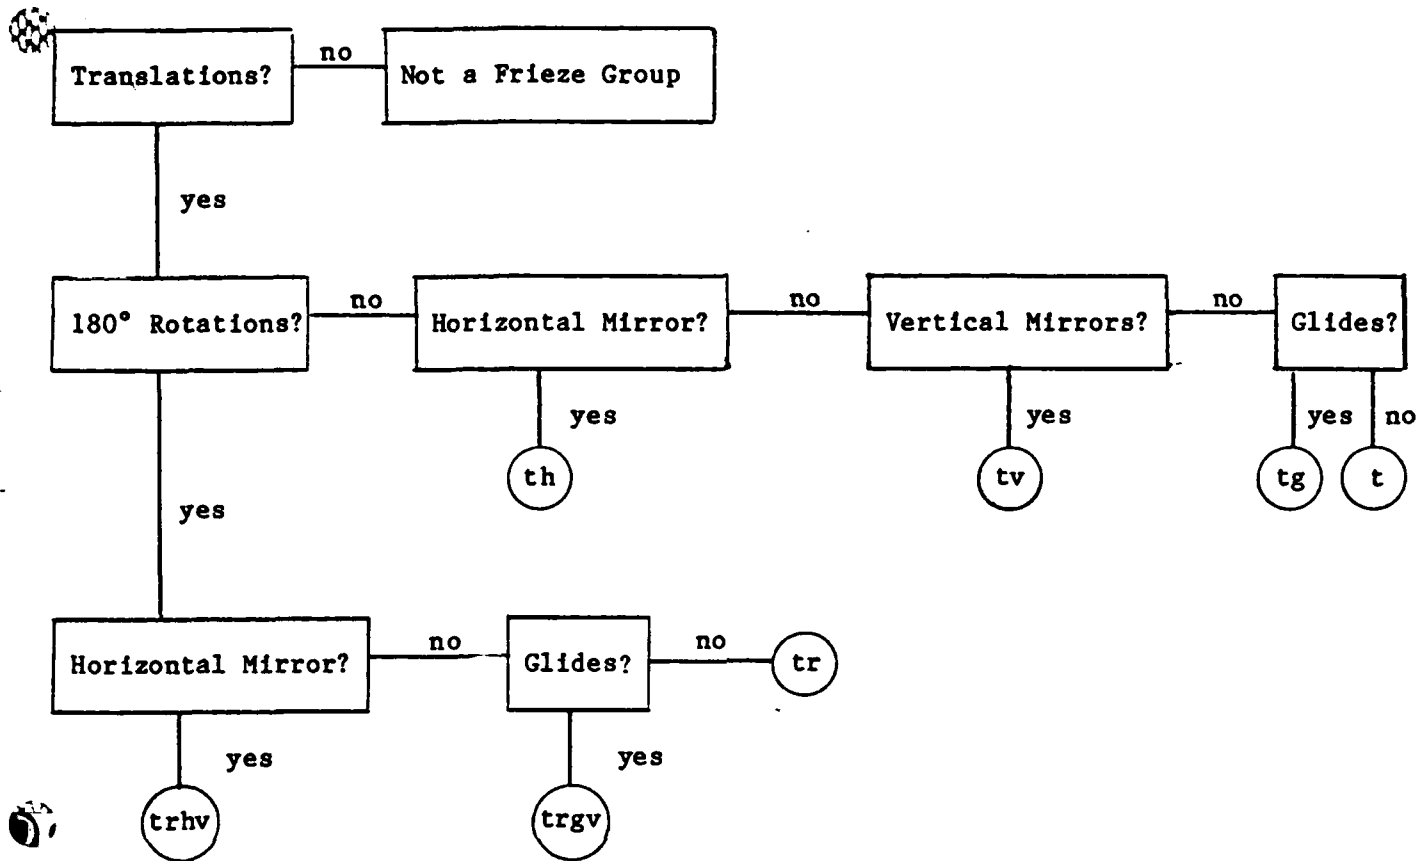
Translations? no Not a Frieze Group

yes

180° Rotations? no Horizontal Mirror? no Vertical Mirrors? no Glides?

yes th

yes tv

yes tg no t

yes

Horizontal Mirror? no Glides? no tr

yes trhv

yes trgv